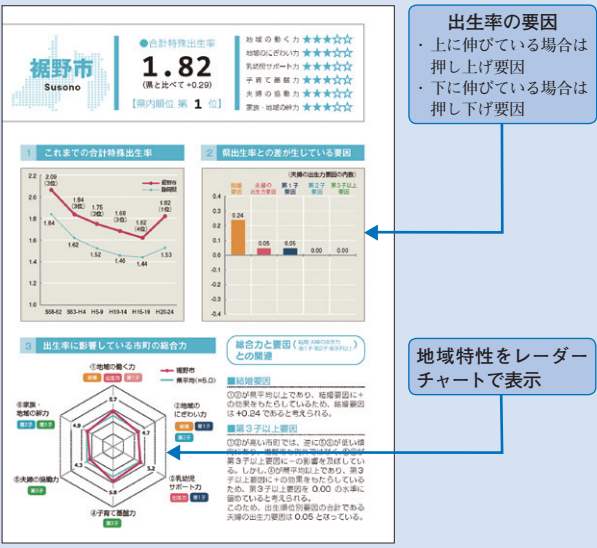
裾野市
Susono

●合計特殊出生率
1.82
(県と比べて +0.29)
【県内順位 第 1 位】

地域の働く力 ★★★☆☆
地域のにぎわい力 ★★★☆☆
乳幼児サポート力 ★★★☆☆
子育て基盤力 ★★★☆☆
夫婦の協働力 ★★★☆☆
家族・地域の絆力 ★★★☆☆

出生率の要因
・上に伸びている場合は押し上げ要因
・下に伸びている場合は押し下げ要因

1 これまでの合計特殊出生率

— 裾野市
— 静岡県

2.2
2.0
1.8
1.6
1.4
1.2
1.0

2.09 (3位)
1.84 (3位)
1.76 (3位)
1.68 (3位)
1.62 (4位)
1.82 (1位)
1.84
1.62
1.52
1.46
1.44
1.53

S58-62 S63-H4 H5-9 H10-14 H15-19 H20-24

2 県出生率との差が生じている要因

(夫婦の出生力要因の内訳)

結婚要因
夫婦の出生力要因
第1子要因
第2子要因
第3子以上要因

0.4
0.3
0.2
0.1
0.0
-0.1
-0.2

0.24
0.05
0.05
0.00
0.00

3 出生率に影響している市町の総合力

①地域の働く力
②地域のにぎわい力
③乳幼児サポート力
④子育て基盤力
⑤夫婦の協働力
⑥家族・地域の絆力

— 裾野市
— 県平均(=5.0)

結婚 第1子
結婚 第1子
第2子
出生力 第1子
第2子
第3子
第1子 第2子

5.7
4.7
5.2
5.8
4.3
4.9

地域特性をレーダーチャートで表示

総合力と要因(結婚・夫婦の出生力・第1子・第2子・第3子以上)との関連

■結婚要因
①⑤が県平均以上であり、結婚要因に+の効果をもたらしているため、結婚要因は +0.24 であると考えられる。

■第3子以上要因
①⑥が高い市町では、逆に⑥⑥が低い傾向にあり、⑥が県平均を下回るため、第3子以上要因に-の影響を及ぼしている。しかし、⑥が県平均以上であり、第3子以上要因に+の効果をもたらしているため、第3子以上要因も 0.00 の水準に留めていると考えられる。
このため、出生順位別要因の合計である夫婦の出生力要因は 0.05 となっている。